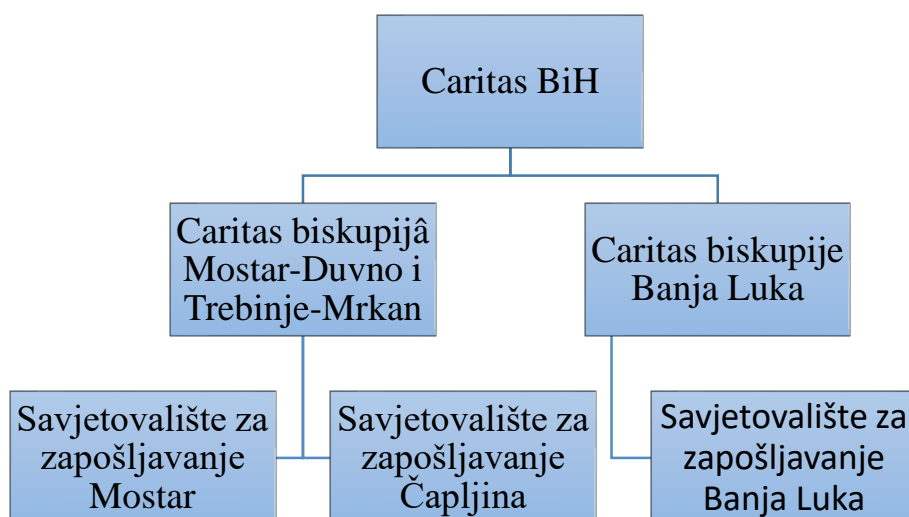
Caritas BiH

Caritas biskupijâ Mostar-Duvno i Trebinje-Mrkan

Caritas biskupije Banja Luka

Savjetovalište za zapošljavanje Mostar

Savjetovalište za zapošljavanje Čapljina

Savjetovalište za zapošljavanje Banja Luka